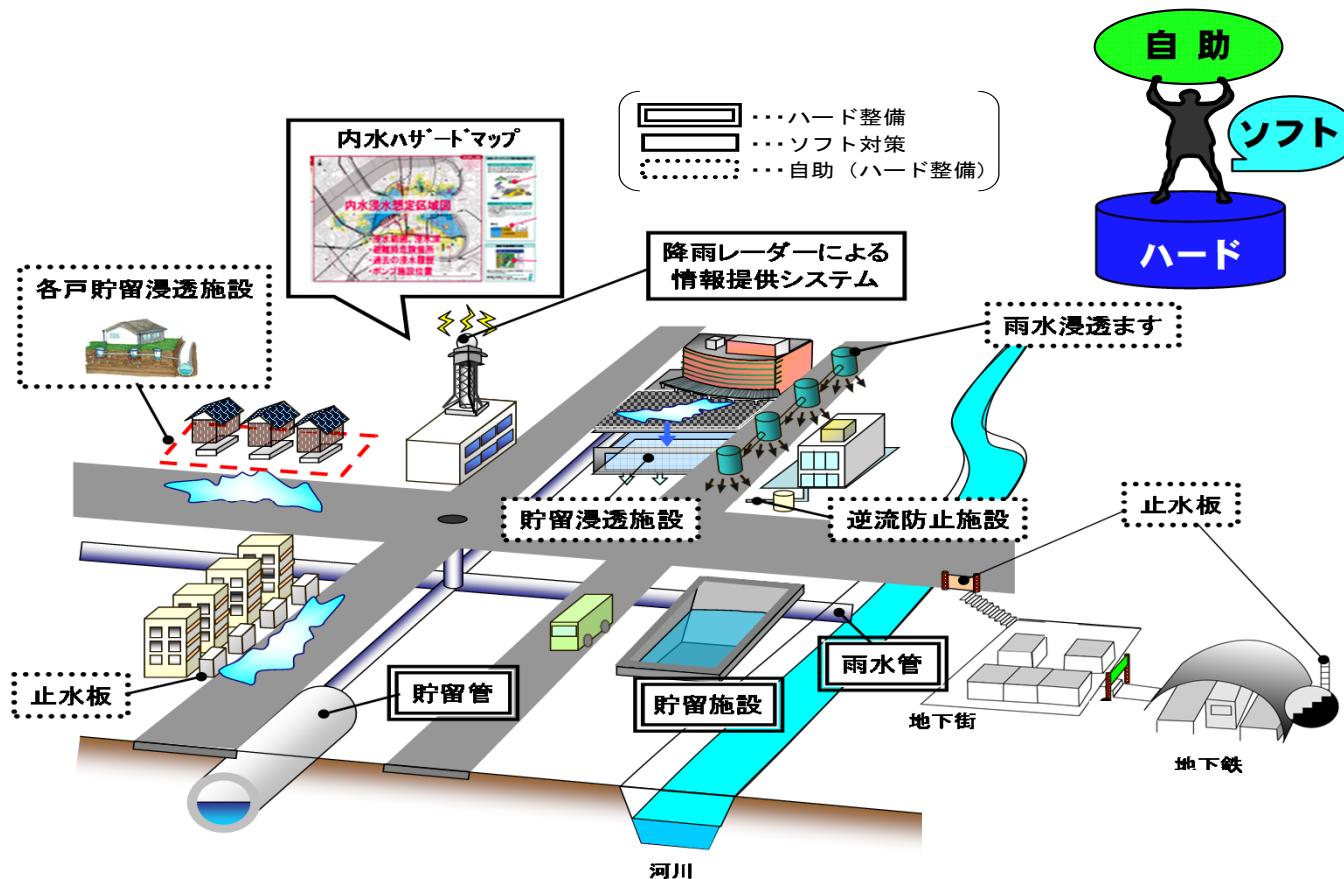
自助

ソフト

ハード

・・・ハード整備
・・・ソフト対策
・・・自助（ハード整備）

内水ハザードマップ

内水浸水想定区域図

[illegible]
・避難時危険箇所
・過去の浸水履歴
・ポンプ施設位置

降雨レーダーによる情報提供システム

各戸貯留浸透施設

雨水浸透ます

貯留浸透施設

逆流防止施設

止水板

止水板

貯留管

雨水管

貯留施設

地下街

地下鉄

河川